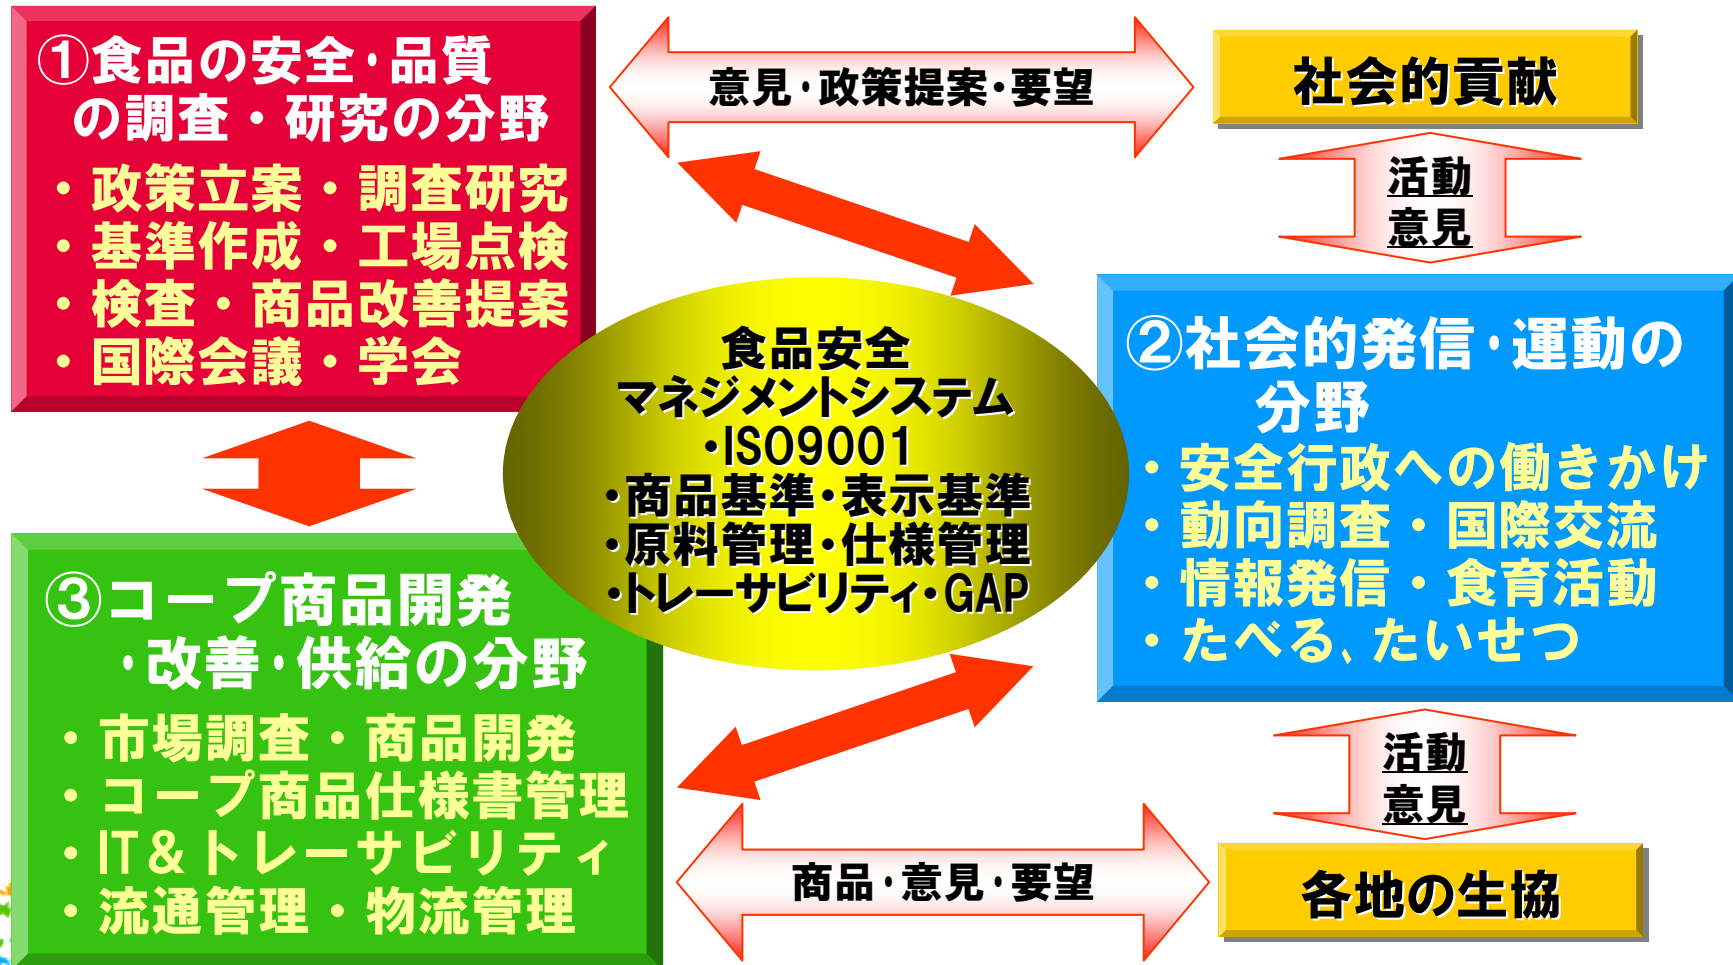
①食品の安全・品質の調査・研究の分野

・政策立案・調査研究
・基準作成・工場点検
・検査・商品改善提案
・国際会議・学会

意見・政策提案・要望

社会的貢献

活動
意見

食品安全マネジメントシステム
・ISO9001
・商品基準・表示基準
・原料管理・仕様管理
・トレーサビリティ・GAP

②社会的発信・運動の分野

・安全行政への働きかけ
・動向調査・国際交流
・情報発信・食育活動
・たべる、たいせつ

③コープ商品開発・改善・供給の分野

・市場調査・商品開発
・コープ商品仕様書管理
・IT＆トレーサビリティ
・流通管理・物流管理

活動
意見

商品・意見・要望

各地の生協